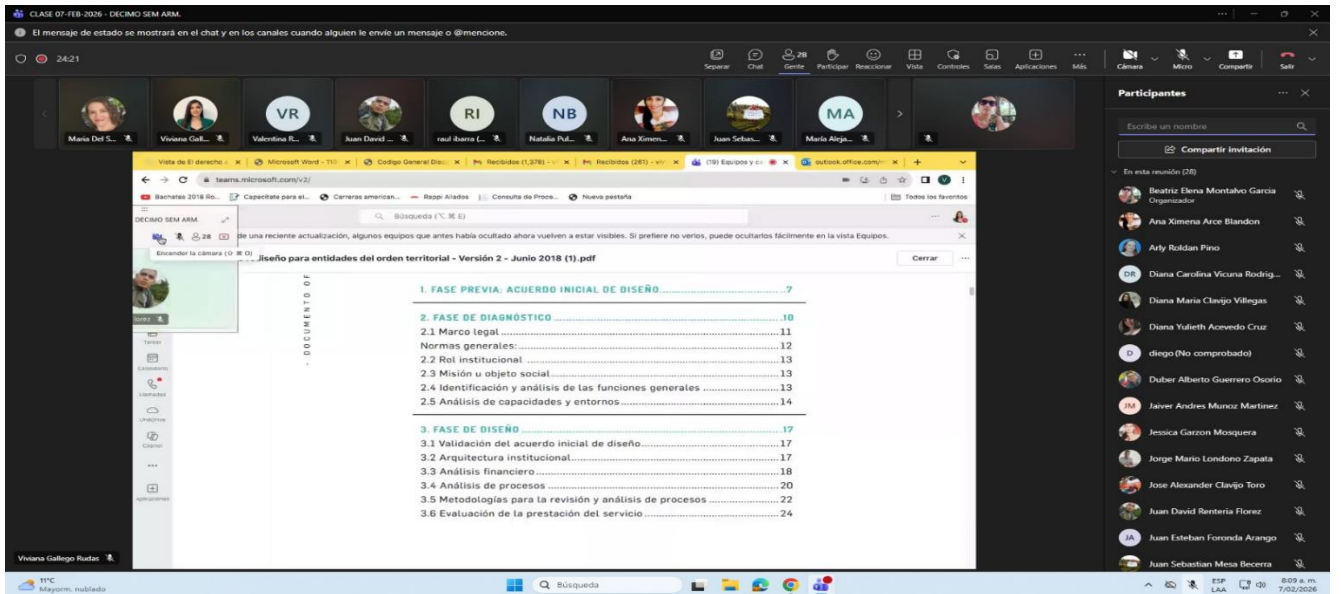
CLASE 07-FEB-2026 - DECIMO SEM ARM.

El mensaje de estado se mostrará en el chat y en los canales cuando alguien le envíe un mensaje o @mencione.

24:21

Separar Chat 28 Gente Participar Reaccionar Vista Controles Salas Aplicaciones Más Cámara Micro Compartir Salir

Maria Del S... Viviana Gall... VR Valentina R... Juan David ... RI raul ibarra (... NB Natalia Pul... Ana Ximen... Juan Sebas... MA Maria Aleja...

Participantes

Escribe un nombre

Compartir invitación

En esta reunión (28)

Beatriz Elena Montalvo Garcia
Organizador

Ana Ximena Arce Blandon

Arly Roldan Pino

DR Diana Carolina Vicuna Rodrig...

Diana Maria Clavijo Villegas

Diana Yulieth Acevedo Cruz

D diego (No comprobado)

Duber Alberto Guerrero Osorio

JM Jaiver Andres Munoz Martinez

Jessica Garzon Mosquera

Jorge Mario Londono Zapata

Jose Alexander Clavijo Toro

Juan David Renteria Florez

JA Juan Esteban Foronda Arango

Juan Sebastian Mesa Becerra

Vista de El derecho | Microsoft Word - TIT | Codigo General Disc | Recibidos (1,278) | Recibidos (261) | (19) Equipos y ca | outlook.office.com

teams.microsoft.com/v2/

Bachatas 2018 Ro... Capacitate para el... Carreras american... Rappi Aliados Consulta de Proce... Nueva pestaña Todos los favoritos

DECIMO SEM ARM.

Búsqueda (⌥ ⌘ E)

28

de una reciente actualización, algunos equipos que antes había ocultado ahora vuelven a estar visibles. Si prefiere no verlos, puede ocultarlos fácilmente en la vista Equipos.

Encender la cámara (⇧ ⌘ O)

diseño para entidades del orden territorial - Versión 2 - Junio 2018 (1).pdf

Cerrar

lorez

- DOCUMENTO DE

1. FASE PREVIA: ACUERDO INICIAL DE DISEÑO.....7

2. FASE DE DIAGNÓSTICO.....10
2.1 Marco legal.....11
Normas generales:.....12
2.2 Rol institucional.....13
2.3 Misión u objeto social.....13
2.4 Identificación y análisis de las funciones generales.....13
2.5 Análisis de capacidades y entornos.....14

3. FASE DE DISEÑO.....17
3.1 Validación del acuerdo inicial de diseño.....17
3.2 Arquitectura institucional.....17
3.3 Análisis financiero.....18
3.4 Análisis de procesos.....20
3.5 Metodologías para la revisión y análisis de procesos.....22
3.6 Evaluación de la prestación del servicio.....24

Tareas Calendario Llamadas OneDrive Copilot Aplicaciones

Viviana Gallego Rudas

11°C Mayorm. nublado

Búsqueda

ESP LAA 8:09 a. m. 7/02/2026